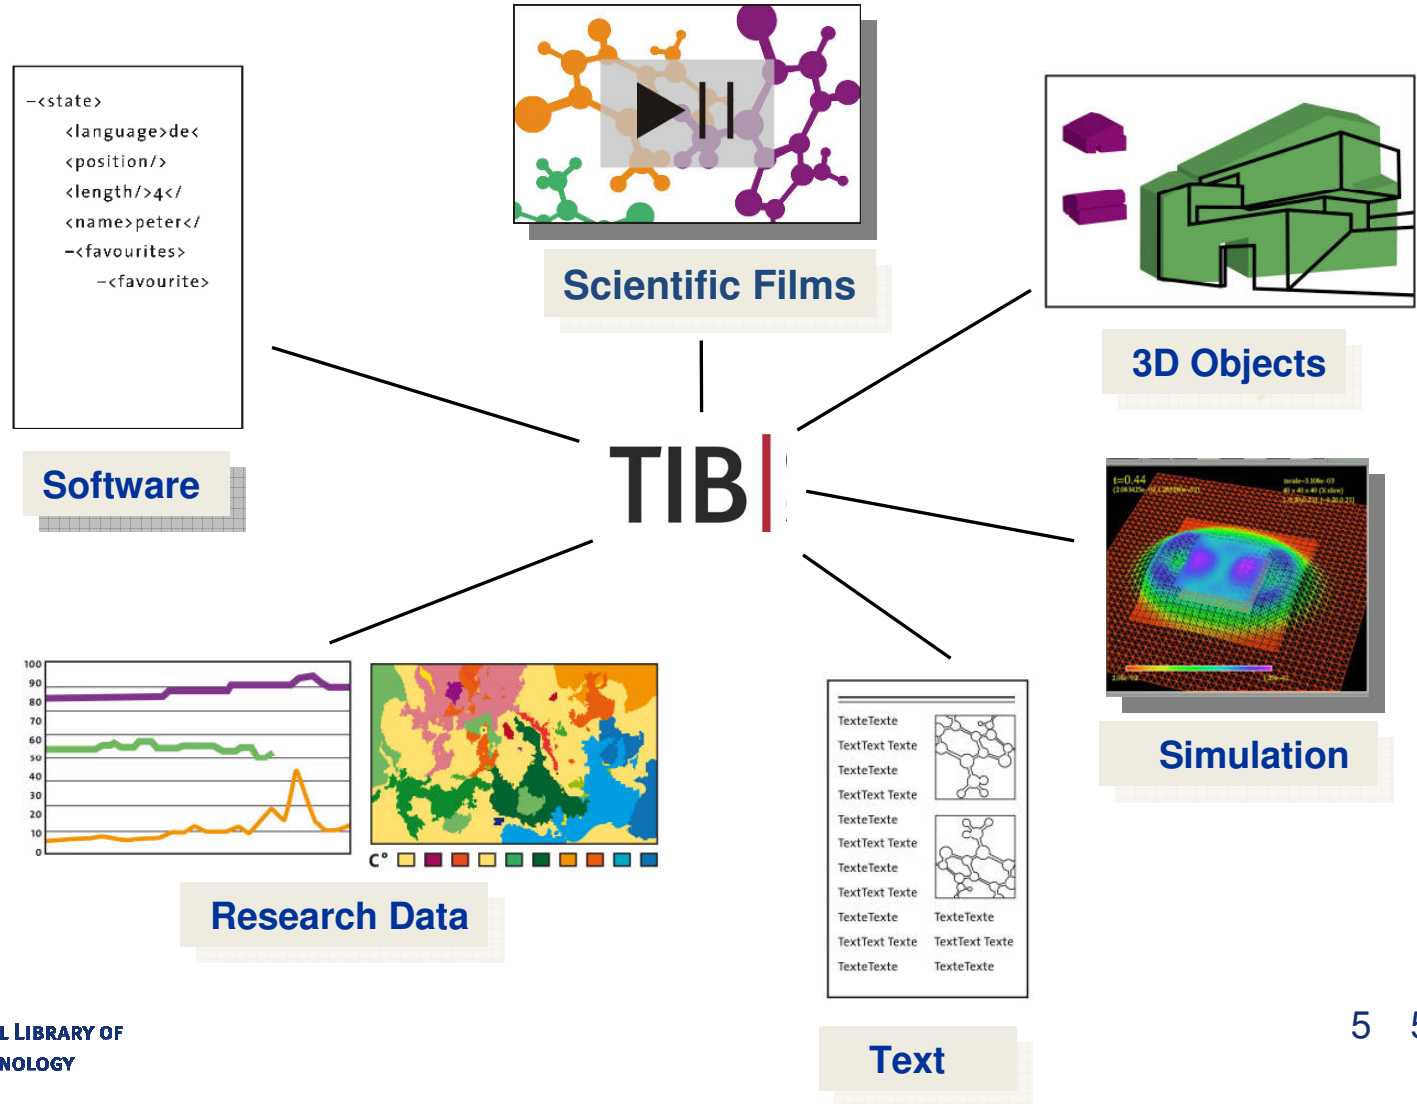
–<state>
<language>de<
<position/>
<length/>4</
<name>peter</
–<favourites>
–<favourite>

Software

Scientific Films

3D Objects

TIB

t=0,44

Simulation

100
90
80
70
60
50
40
30
20
10
0

C°

Research Data

TexteTexte
TextText Texte
TexteTexte
TextText Texte
TexteTexte
TextText Texte
TexteTexte
TextText Texte
TexteTexte
TextText Texte
TexteTexte
TexteTexte
TextText Texte
TexteTexte

Text

L LIBRARY OF
NOLOGY

5 5